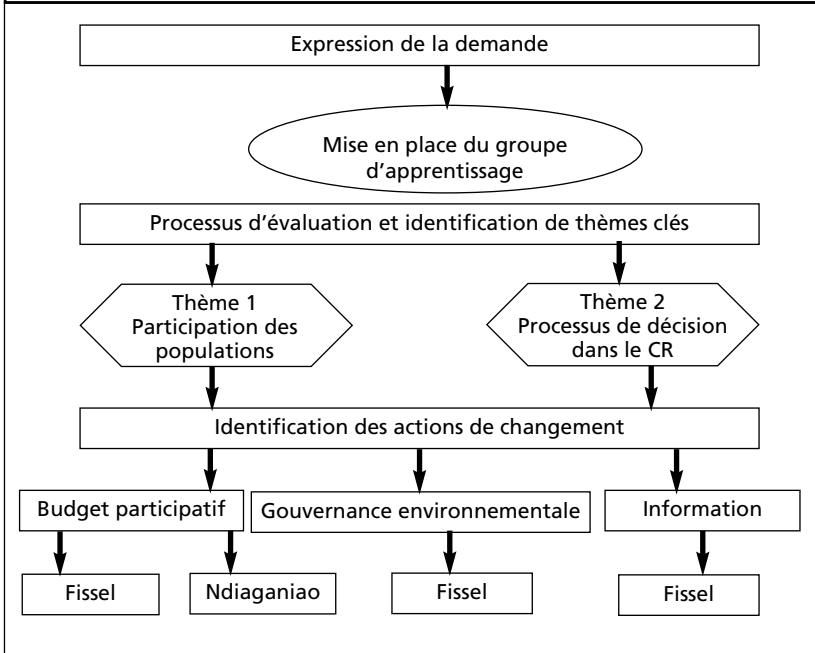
Expression de la demande

Mise en place du groupe d'apprentissage

Processus d'évaluation et identification de thèmes clés

Thème 1
Participation des populations

Thème 2
Processus de décision dans le CR

Identification des actions de changement

Budget participatif

Gouvernance environnementale

Information

Fissel

Ndiaganiao

Fissel

Fissel